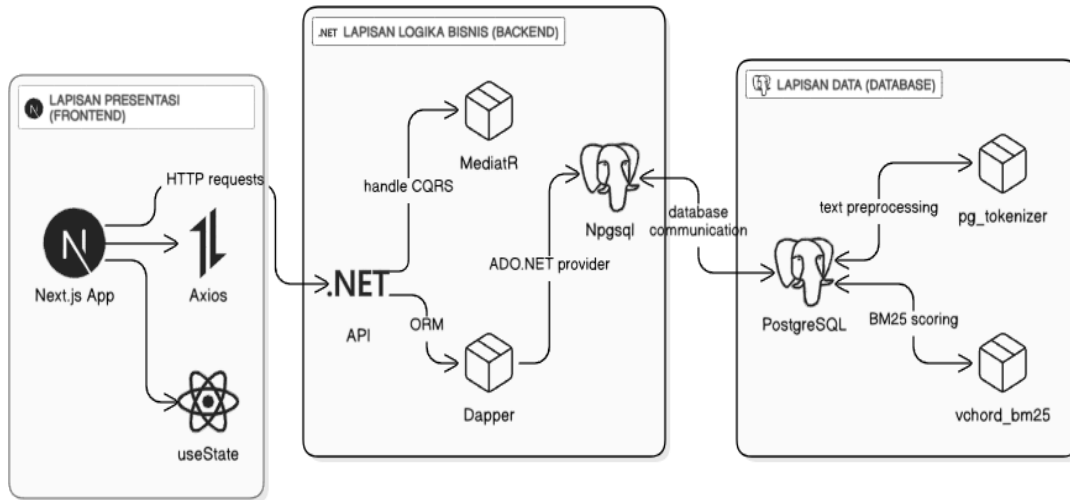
LAPISAN PRESENTASI (FRONTEND)

HTTP requests

N

Next.js App

Axios

useState

.NET LAPISAN LOGIKA BISNIS (BACKEND)

MediatR

handle CQRS

.NET

API

ORM

Dapper

ADO.NET provider

Npgsql

database communication

LAPISAN DATA (DATABASE)

text preprocessing

pg_tokenizer

PostgreSQL

BM25 scoring

vchord_bm25